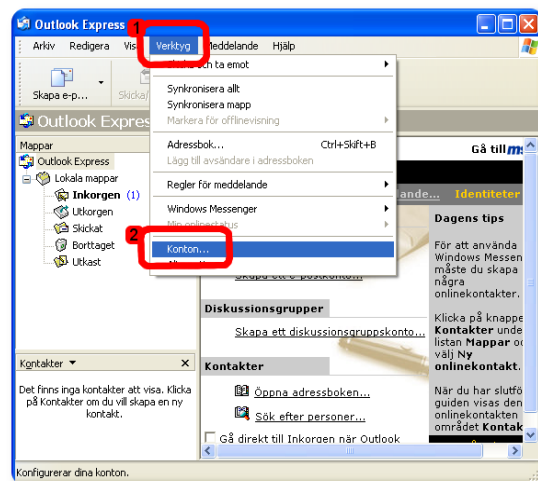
Outlook Express 1
Arkiv Redigera Vis Verktyg Meddelande Hjälp
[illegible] och ta emot
Synkronisera allt
Synkronisera mapp
Markera för offlinevisning
Adressbok... Ctrl+Skift+B
Lägg till avsändare i adressboken
Regler för meddelande
Windows Messenger
Min onlinestatus
2
Konton...
Alternativ...
Skapa e-p... Skicka/
Outlook Expres
Mappar
Outlook Express
Lokala mappar
Inkorgen (1)
Utkorgen
Skickat
Borttaget
Utkast
Gå till
ande... Identiteter
Dagens tips
För att använda Windows Messen måste du skapa några onlinekontakter.
Klicka på knappe Kontakter unde listan Mappar o välj Ny onlinekontakt.
När du har slutfö guiden visas den onlinekontakten området Kontakte
Skapa ett e-postkonto...
Diskussionsgrupper
Skapa ett diskussionsgruppskonto...
Kontakter
Öppna adressboken...
Sök efter personer...
Gå direkt till Inkorgen när Outlook
Kontakter ▼ ×
Det finns inga kontakter att visa. Klicka på Kontakter om du vill skapa en ny kontakt.
Konfigurerar dina konton.